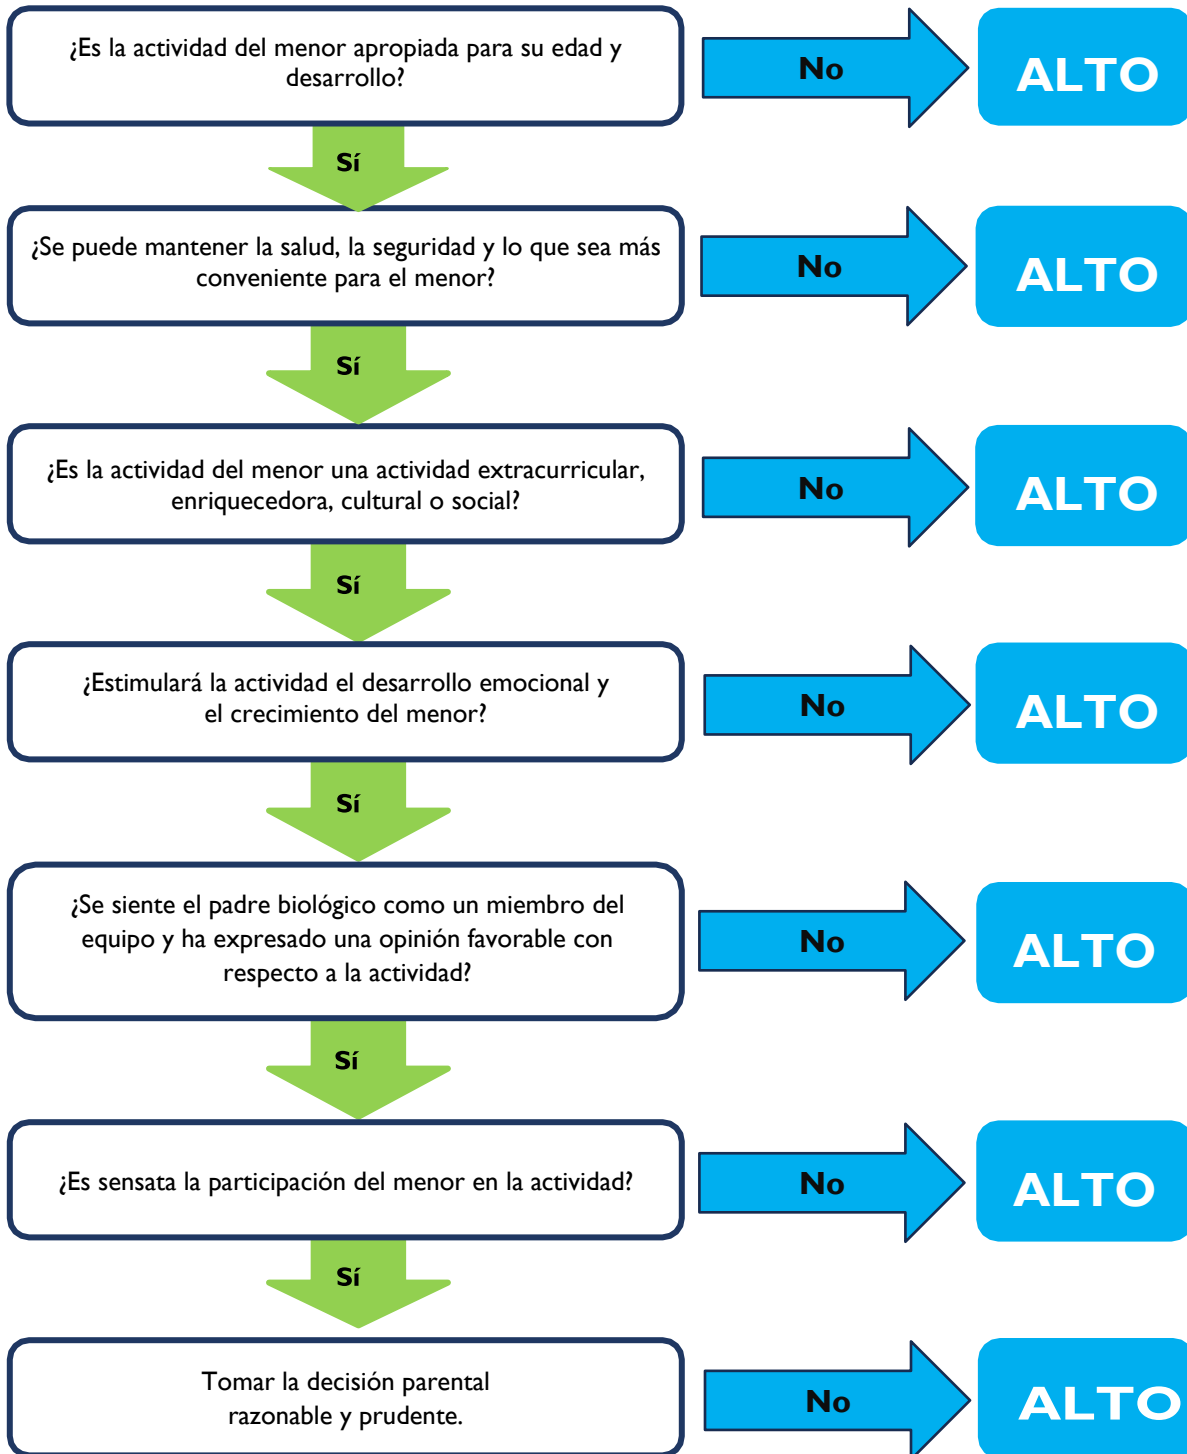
¿Es la actividad del menor apropiada para su edad y desarrollo?

No

ALTO

Sí

¿Se puede mantener la salud, la seguridad y lo que sea más conveniente para el menor?

No

ALTO

Sí

¿Es la actividad del menor una actividad extracurricular, enriquecedora, cultural o social?

No

ALTO

Sí

¿Estimulará la actividad el desarrollo emocional y el crecimiento del menor?

No

ALTO

Sí

¿Se siente el padre biológico como un miembro del equipo y ha expresado una opinión favorable con respecto a la actividad?

No

ALTO

Sí

¿Es sensata la participación del menor en la actividad?

No

ALTO

Sí

Tomar la decisión parental razonable y prudente.

No

ALTO